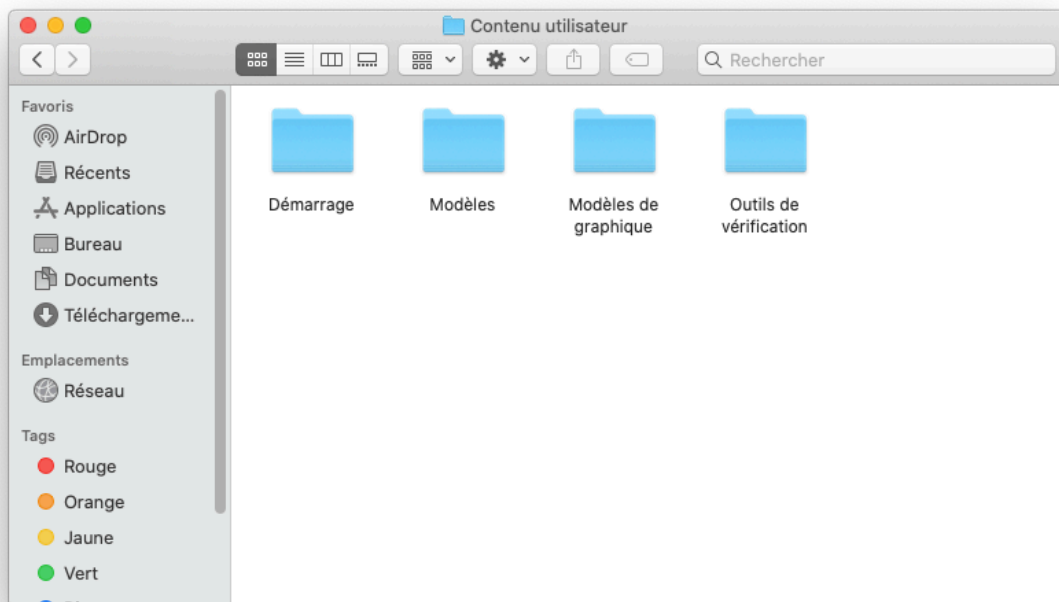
Contenu utilisateur

Rechercher

Favoris
AirDrop
Récents
Applications
Bureau
Documents
Téléchargeme...

Emplacements
Réseau

Tags
Rouge
Orange
Jaune
Vert

Démarrage
Modèles
Modèles de graphique
Outils de vérification